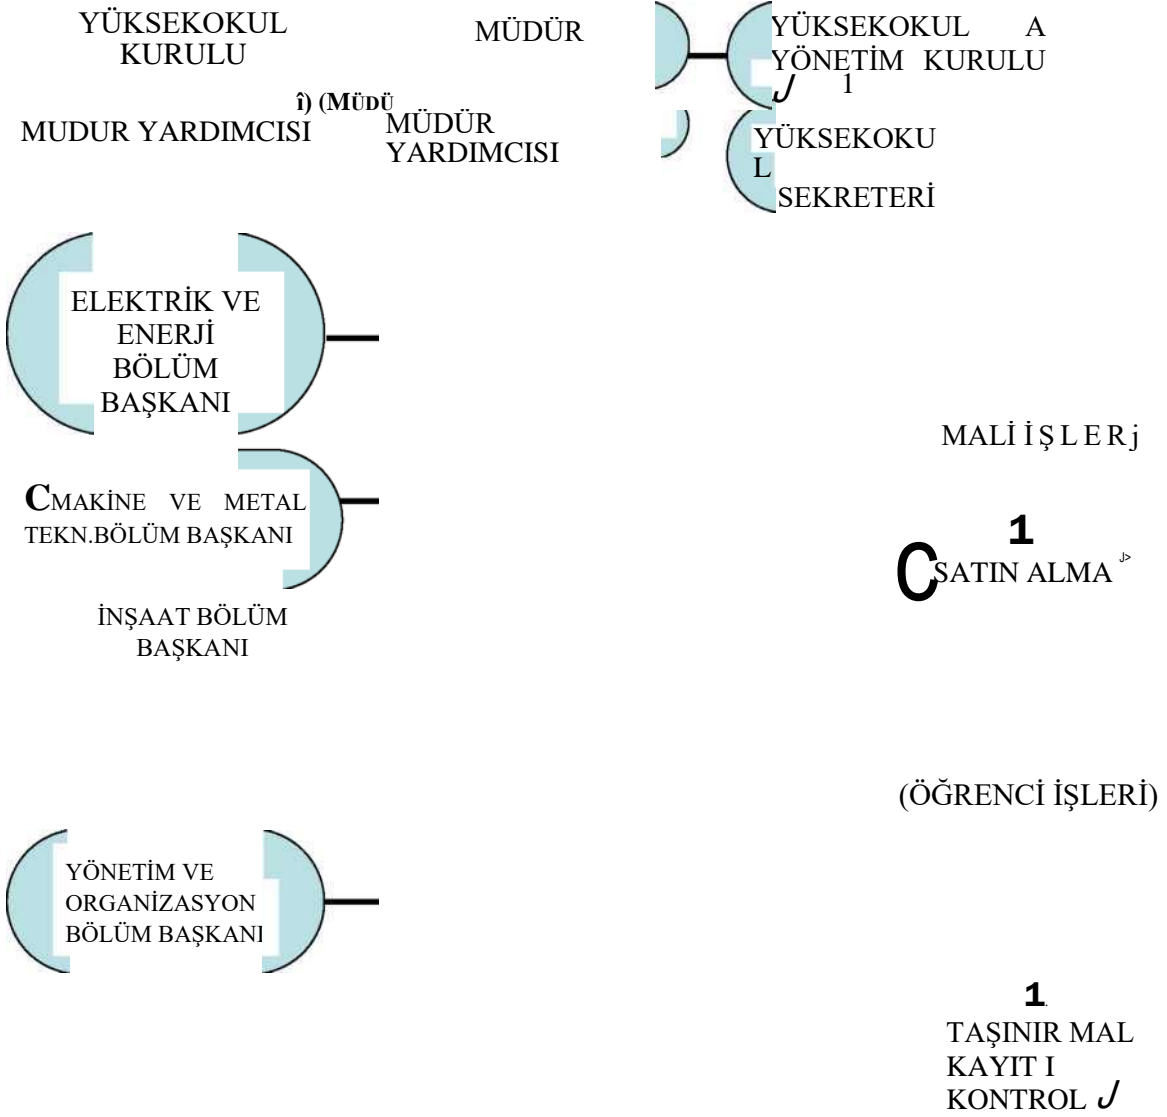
YÜKSEKOKUL KURULU

MÜDÜR

YÜKSEKOKUL A YÖNETİM KURULU
J 1

î) (MÜDÜ

MUDUR YARDIMCISI

MÜDÜR YARDIMCISI

YÜKSEKOKU L SEKRETERİ

ELEKTRİK VE ENERJİ BÖLÜM BAŞKANI

MALİ İ Ş L E R j

CMAKİNE VE METAL TEKN.BÖLÜM BAŞKANI

1
CSATIN ALMA

İNŞAAT BÖLÜM BAŞKANI

(ÖĞRENCİ İŞLERİ)

YÖNETİM VE ORGANİZASYON BÖLÜM BAŞKANI

1.
TAŞINIR MAL KAYIT I KONTROL J